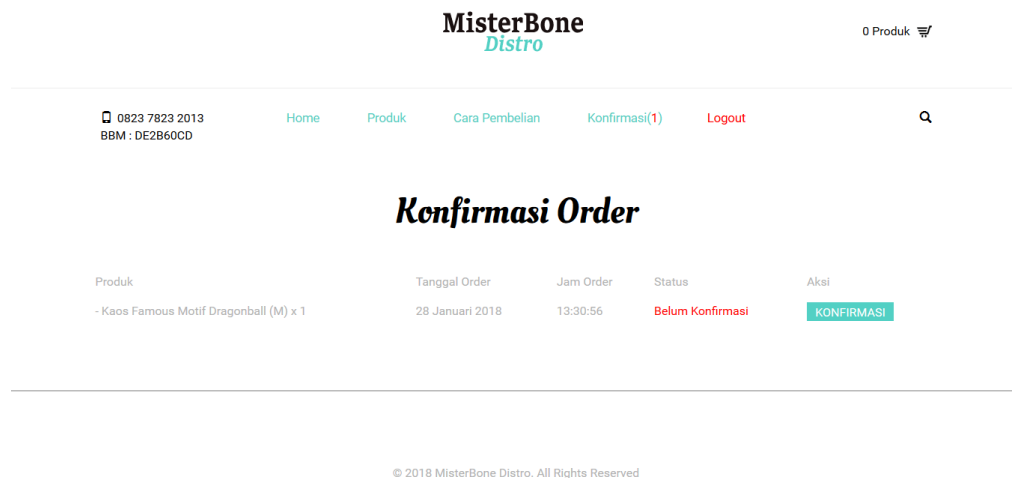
MisterBone
Distro

0 Produk

0823 7823 2013
BBM : DE2B60CD

Home Produk Cara Pembelian Konfirmasi(1) Logout

Konfirmasi Order

| Produk | Tanggal Order | Jam Order | Status | Aksi |
|---|---|---|---|---|
| - Kaos Famous Motif Dragonball (M) x 1 | 28 Januari 2018 | 13:30:56 | Belum Konfirmasi | KONFIRMASI |

© 2018 MisterBone Distro. All Rights Reserved